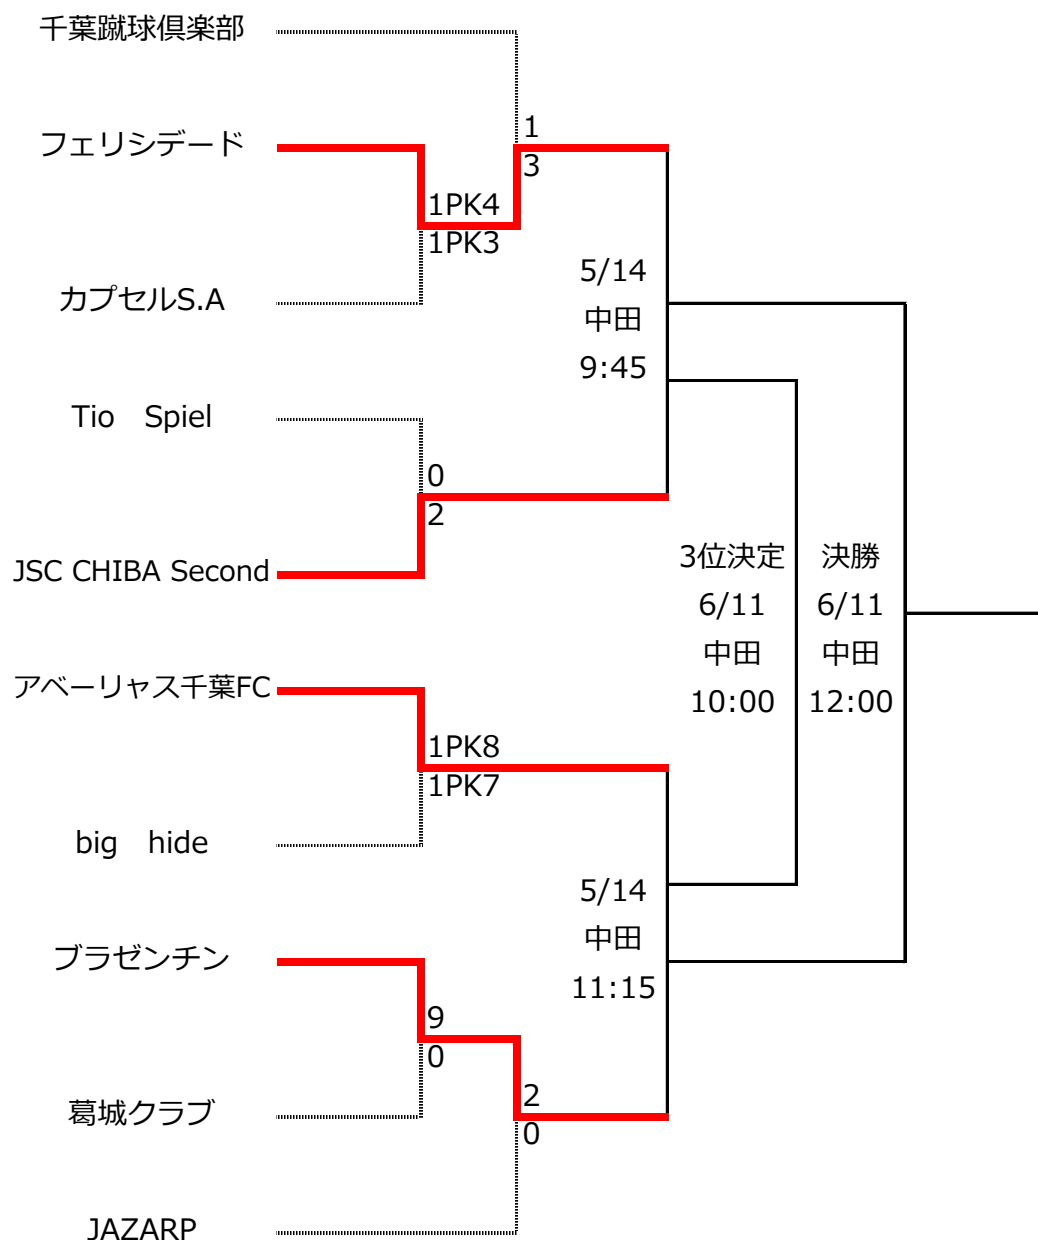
千葉蹴球倶楽部

フェリシデード

カプセルS.A

Tio　Spiel

JSC CHIBA Second

アベーリャス千葉FC

big　hide

ブラゼンチン

葛城クラブ

JAZARP

1
3

1PK4
1PK3

0
2

5/14
中田
9:45

1PK8
1PK7

9
0

2
0

5/14
中田
11:15

3位決定
6/11
中田
10:00

決勝
6/11
中田
12:00